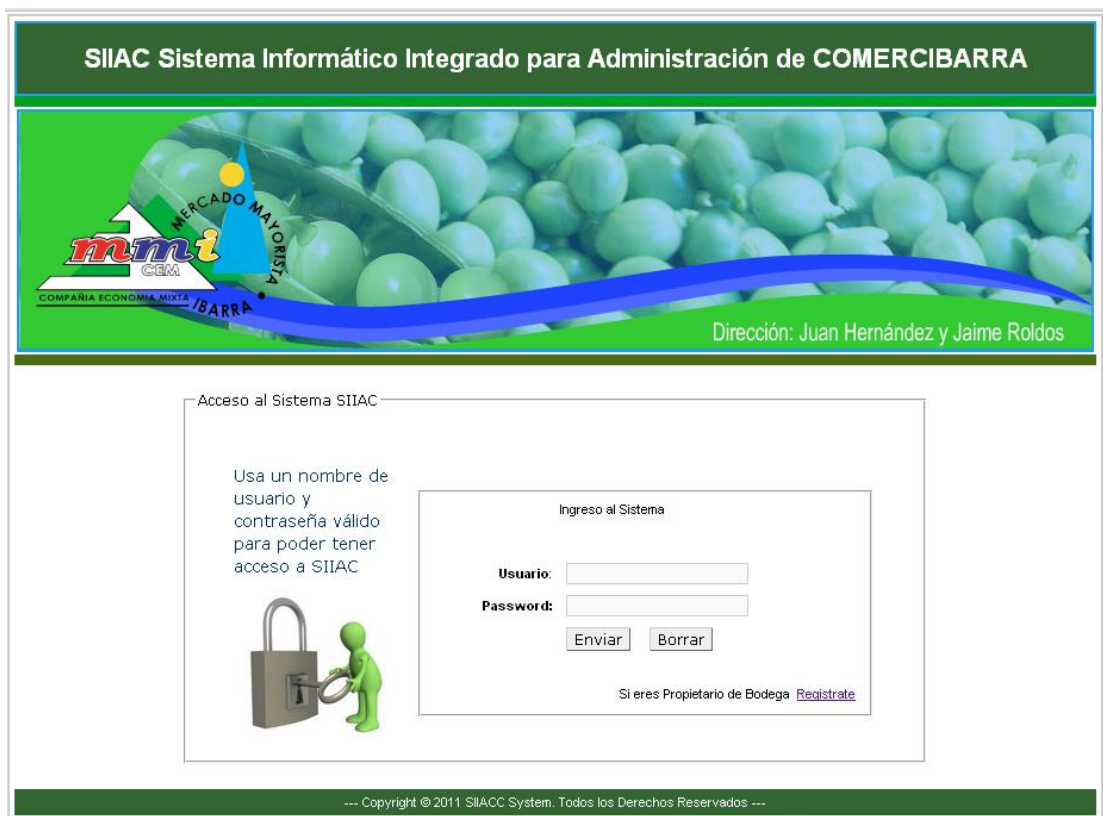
SIIAC Sistema Informático Integrado para Administración de COMERCIBARRA

MERCADO MAYORISTA
mmi
CEM
COMPAÑIA ECONOMIA MIXTA IBARRA

Dirección: Juan Hernández y Jaime Roldos

Acceso al Sistema SIIAC

Usa un nombre de usuario y contraseña válido para poder tener acceso a SIIAC

Ingreso al Sistema

Usuario:
Password:
Enviar Borrar

Si eres Propietario de Bodega Registrate

--- Copyright © 2011 SIIACC System. Todos los Derechos Reservados ---